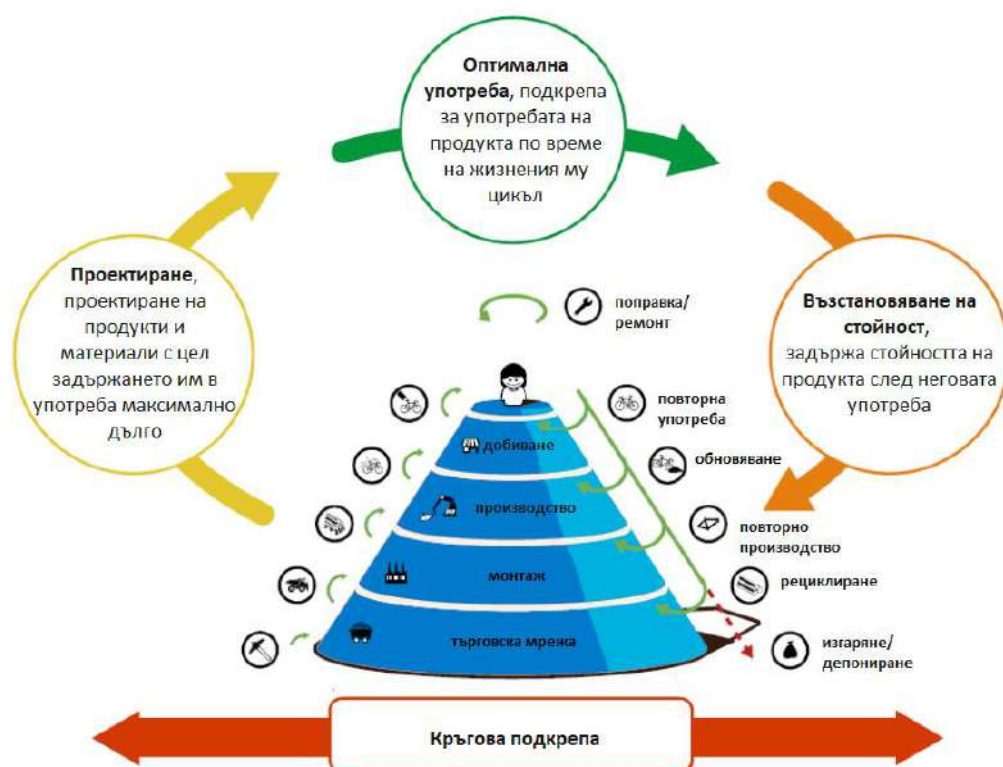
**Оптимална употреба**, подкрепа за употребата на продукта по време на жизнения му цикъл

**Проектиране**, проектиране на продукти и материали с цел задържането им в употреба максимално дълго

**Възстановяване на стойност**, задържа стойността на продукта след неговата употреба

поправка/ ремонт

повторна употреба

обновяване

повторно производство

рециклиране

изгаряне/ депониране

добиване

производство

монтаж

търговска мрежа

Кръгова подкрепа